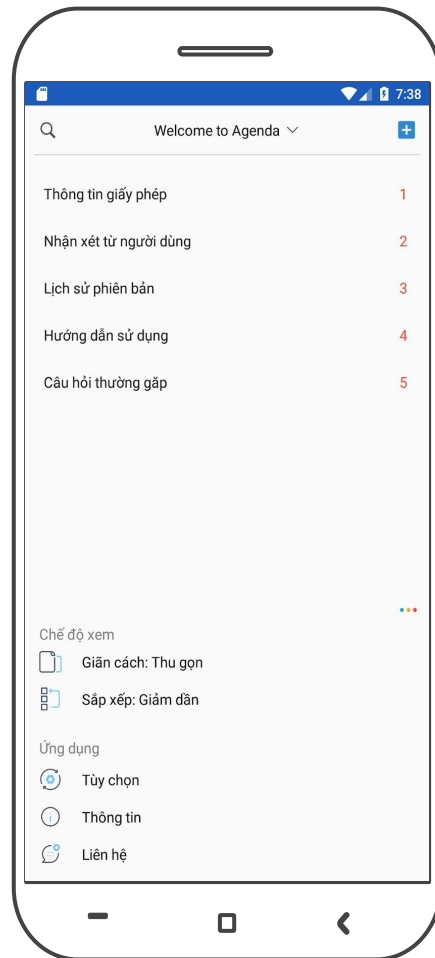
7:38

Welcome to Agenda

Thông tin giấy phép 1

Nhận xét từ người dùng 2

Lịch sử phiên bản 3

Hướng dẫn sử dụng 4

Câu hỏi thường gặp 5

Chế độ xem

Giãn cách: Thu gọn

Sắp xếp: Giảm dần

Ứng dụng

Tùy chọn

Thông tin

Liên hệ